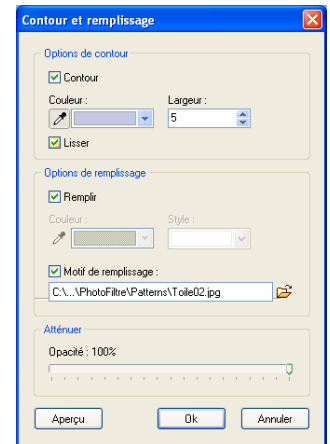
Contour et remplissage

Options de contour

Contour

Couleur :

Largeur :

5

Lisser

Options de remplissage

Remplir

Couleur :

Style :

Motif de remplissage :

C:\...\PhotoFiltre\Patterns\Toile02.jpg

Atténuer

Opacité : 100%

Aperçu

Ok

Annuler